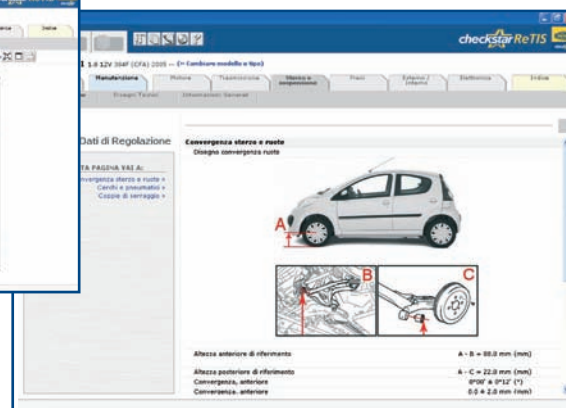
checkstar ReTIS

1 1.0 12V 384F (CFA) 2005 -- (= Cambiare modello e tipo)

Manutenzione | Motore | Trasmissione | Sterzo e sospensione | Freni | Esterno / interno | Elettronica | Indice

Disegni Tecnici | Informazioni Generali

Dati di Regolazione

IN QUESTA PAGINA VAI A:
Convergenza sterzo e ruote »
Cerchi e pneumatici »
Coppie di serraggio »

Convergenza sterzo e ruote
Disegno convergenza ruote

A
B
C

| | |
|---|---|
| Altezza anteriore di riferimento | A - B = 88.0 mm (mm) |
| Altezza posteriore di riferimento | A - C = 22.0 mm (mm) (*) |
| Convergenza, anteriore | 0°00' ± 0°12' (*) |
| Convergenza, anteriore | 0.0 ± 2.0 mm (mm) |